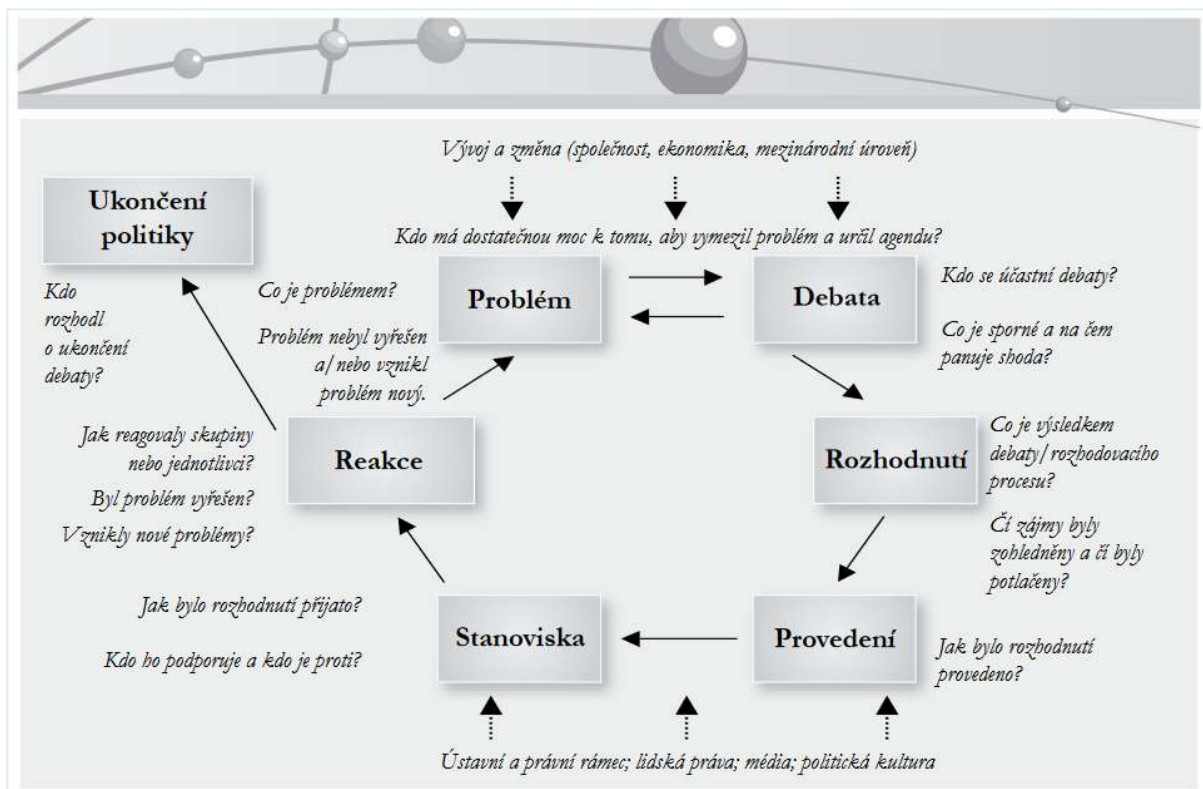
Vývoj a změna (společnost, ekonomika, mezinárodní úroveň)

Kdo má dostatečnou moc k tomu, aby vymezil problém a určil agendu?

Ukončení politiky

Kdo rozhodl o ukončení debaty?

Co je problémem?

Problém

Debata

Kdo se účastní debaty?

Co je sporné a na čem panuje shoda?

Problém nebyl vyřešen a/nebo vznikl problém nový.

Jak reagovaly skupiny nebo jednotlivci?

Byl problém vyřešen?

Vznikly nové problémy?

Reakce

Rozhodnutí

Co je výsledkem debaty/rozhodovacího procesu?

Čí zájmy byly zohledněny a čí byly potlačeny?

Jak bylo rozhodnutí přijato?

Kdo ho podporuje a kdo je proti?

Stanoviska

Provedení

Jak bylo rozhodnutí provedeno?

Ústavní a právní rámec; lidská práva; média; politická kultura